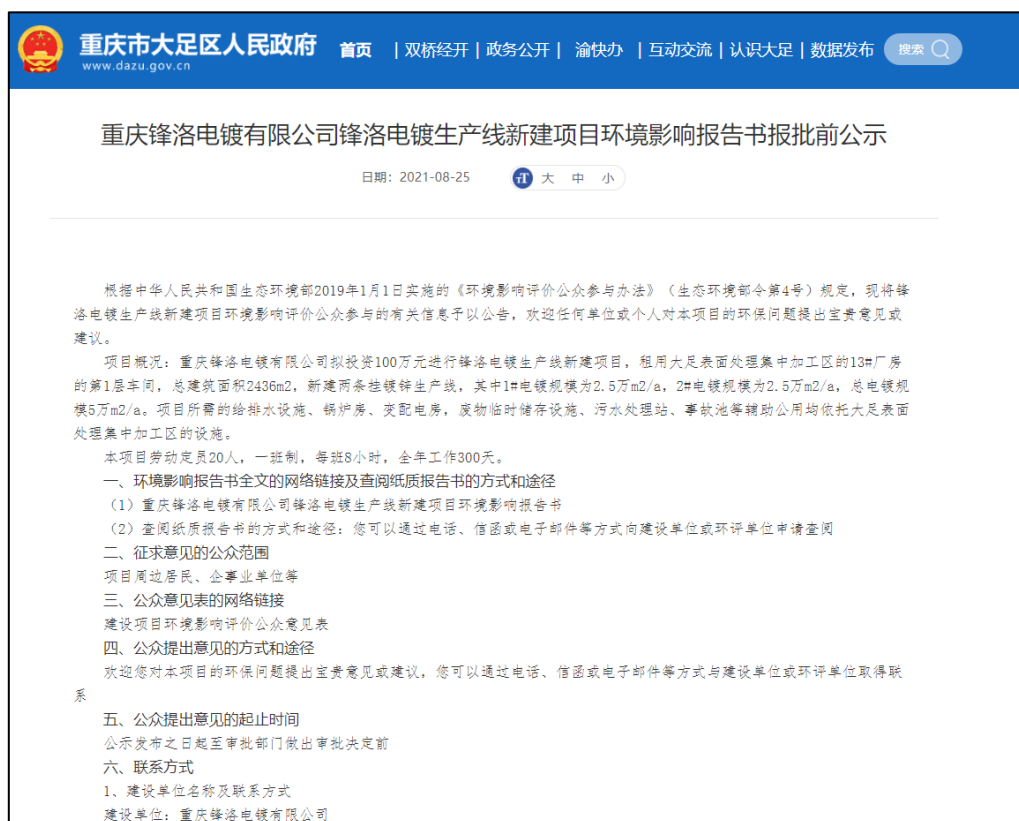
重庆市大足区人民政府
www.dazu.gov.cn
首页 | 双桥经开 | 政务公开 | 渝快办 | 互动交流 | 认识大足 | 数据发布 搜索

重庆锋洛电镀有限公司锋洛电镀生产线新建项目环境影响报告书报批前公示

日期：2021-08-25 大 中 小

根据中华人民共和国生态环境部2019年1月1日实施的《环境影响评价公众参与办法》（生态环境部令第4号）规定，现将锋洛电镀生产线新建项目环境影响评价公众参与的有关信息予以公告，欢迎任何单位或个人对本项目的环保问题提出宝贵意见或建议。

项目概况：重庆锋洛电镀有限公司拟投资100万元进行锋洛电镀生产线新建项目，租用大足表面处理集中加工区的13#厂房的第1层车间，总建筑面积2436m2，新建两条挂镀锌生产线，其中1#电镀规模为2.5万m2/a，2#电镀规模为2.5万m2/a，总电镀规模5万m2/a。项目所需的给排水设施、锅炉房、变配电房，废物临时储存设施、污水处理站、事故池等辅助公用均依托大足表面处理集中加工区的设施。

本项目劳动定员20人，一班制，每班8小时，全年工作300天。

一、环境影响报告书全文的网络链接及查阅纸质报告书的方式和途径

（1）重庆锋洛电镀有限公司锋洛电镀生产线新建项目环境影响报告书

（2）查阅纸质报告书的方式和途径：您可以通过电话、信函或电子邮件等方式向建设单位或环评单位申请查阅

二、征求意见的公众范围

项目周边居民、企事业单位等

三、公众意见表的网络链接

建设项目环境影响评价公众意见表

四、公众提出意见的方式和途径

欢迎您对本项目的环保问题提出宝贵意见或建议，您可以通过电话、信函或电子邮件等方式与建设单位或环评单位取得联系

五、公众提出意见的起止时间

公示发布之日起至审批部门做出审批决定前

六、联系方式

1、建设单位名称及联系方式

建设单位：重庆锋洛电镀有限公司